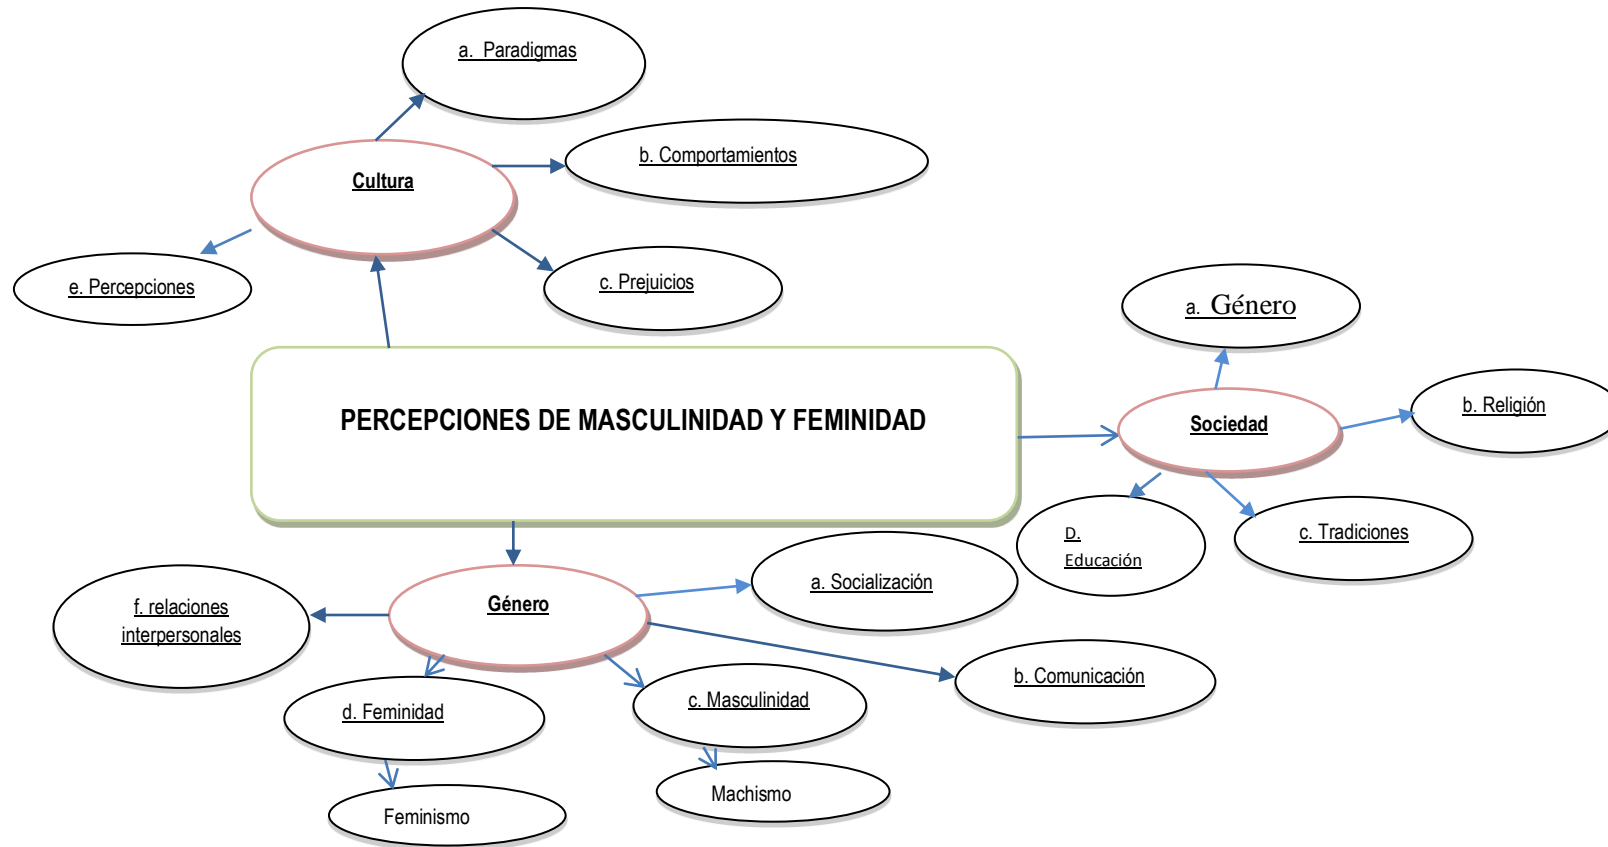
a. Paradigmas

b. Comportamientos

Cultura

e. Percepciones

c. Prejuicios

a. Género

PERCEPCIONES DE MASCULINIDAD Y FEMINIDAD

Sociedad

b. Religión

D. Educación

c. Tradiciones

Género

a. Socialización

f. relaciones interpersonales

b. Comunicación

d. Feminidad

c. Masculinidad

Machismo

Feminismo